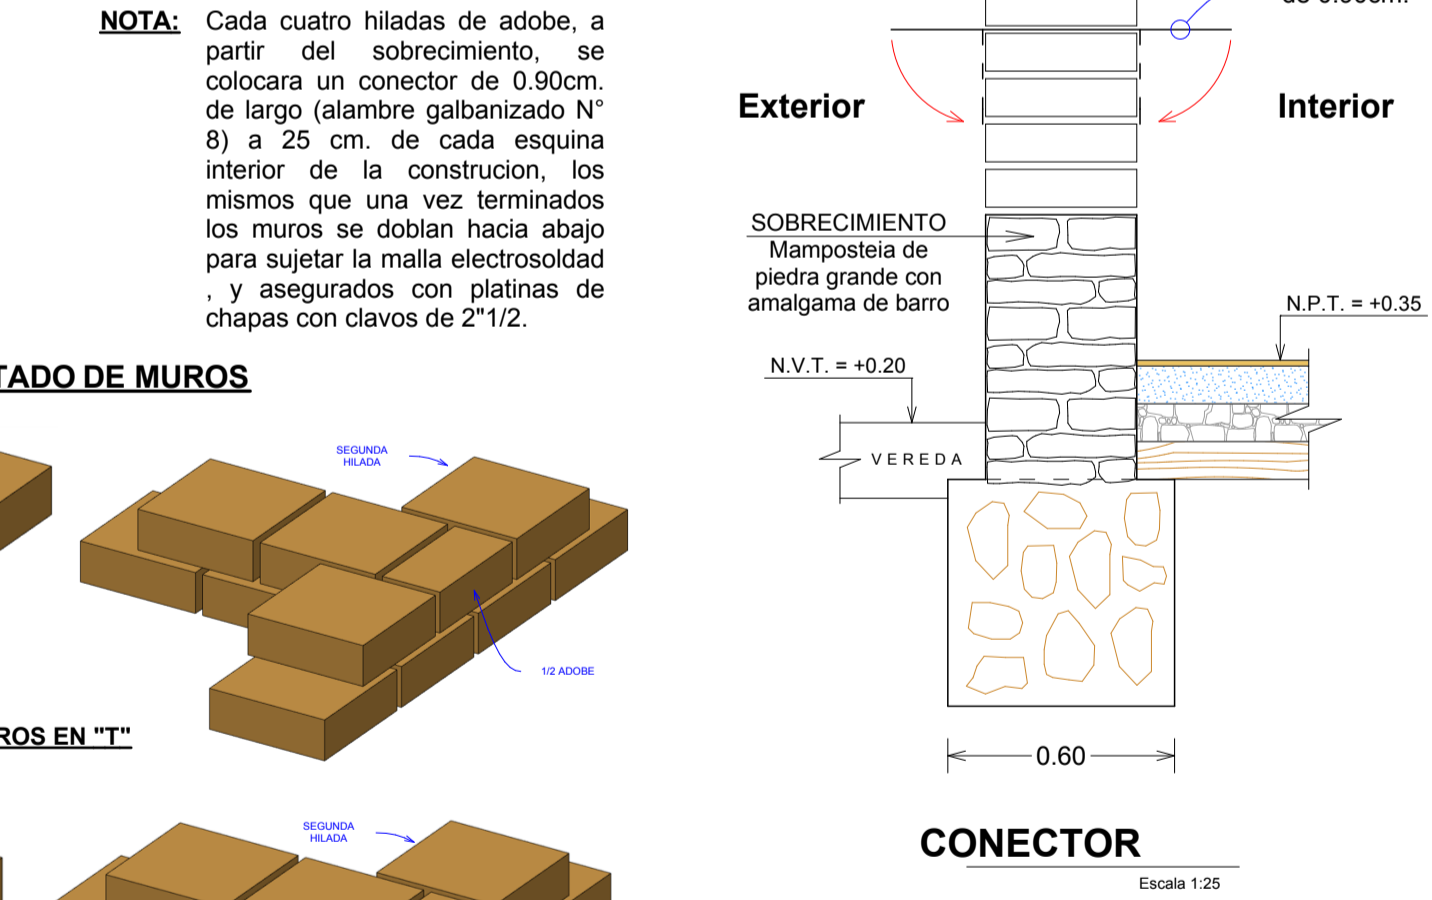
NOTA: Cada cuatro hiladas de adobe, a partir del sobrecimiento, se colocara un conector de 0.90cm. de largo (alambre galbanizado N° 8) a 25 cm. de cada esquina interior de la construcion, los mismos que una vez terminados los muros se doblan hacia abajo para sujetar la malla electrosoldad , y asegurados con platinas de chapas con clavos de 2"1/2.

TADO DE MUROS

SEGUNDA HILADA

1/2 ADOBE

ROS EN "T"

SEGUNDA HILADA

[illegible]

Exterior

Interior

SOBRECIMIENTO
Mamposteia de piedra grande con amalgama de barro

N.P.T. = +0.35

N.V.T. = +0.20

VEREDA

0.60

CONECTOR

Escala 1:25